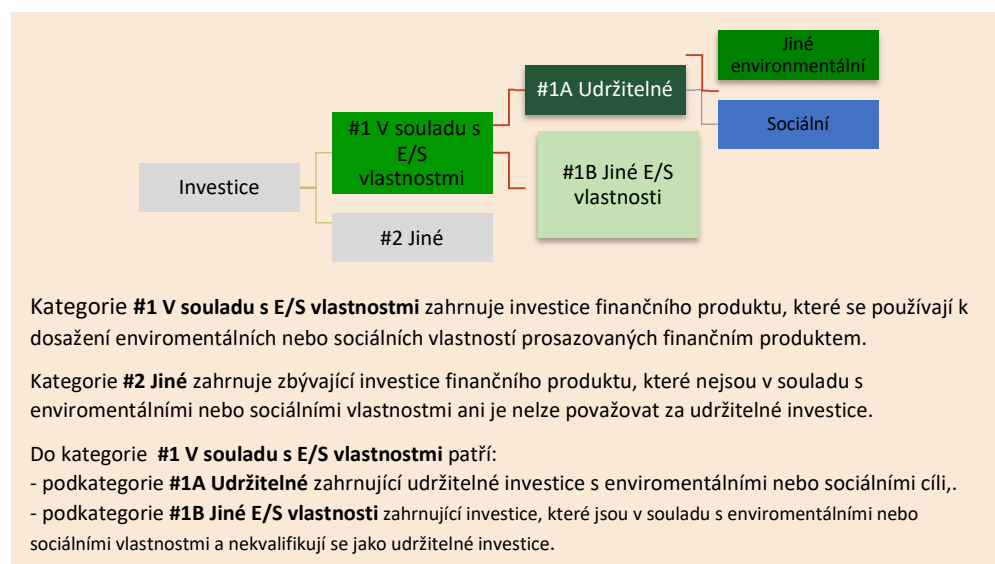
Investice

#1 V souladu s E/S vlastnostmi

#2 Jiné

#1A Udržitelné

#1B Jiné E/S vlastnosti

Jiné environmentální

Sociální

Kategorie **#1 V souladu s E/S vlastnostmi** zahrnuje investice finančního produktu, které se používají k dosažení enviromentálních nebo sociálních vlastností prosazovaných finančním produktem.

Kategorie **#2 Jiné** zahrnuje zbývající investice finančního produktu, které nejsou v souladu s enviromentálními nebo sociálními vlastnostmi ani je nelze považovat za udržitelné investice.

Do kategorie **#1 V souladu s E/S vlastnostmi** patří:
- podkategorie **#1A Udržitelné** zahrnující udržitelné investice s enviromentálními nebo sociálními cíli,.
- podkategorie **#1B Jiné E/S vlastnosti** zahrnující investice, které jsou v souladu s enviromentálními nebo sociálními vlastnostmi a nekvalifikují se jako udržitelné investice.